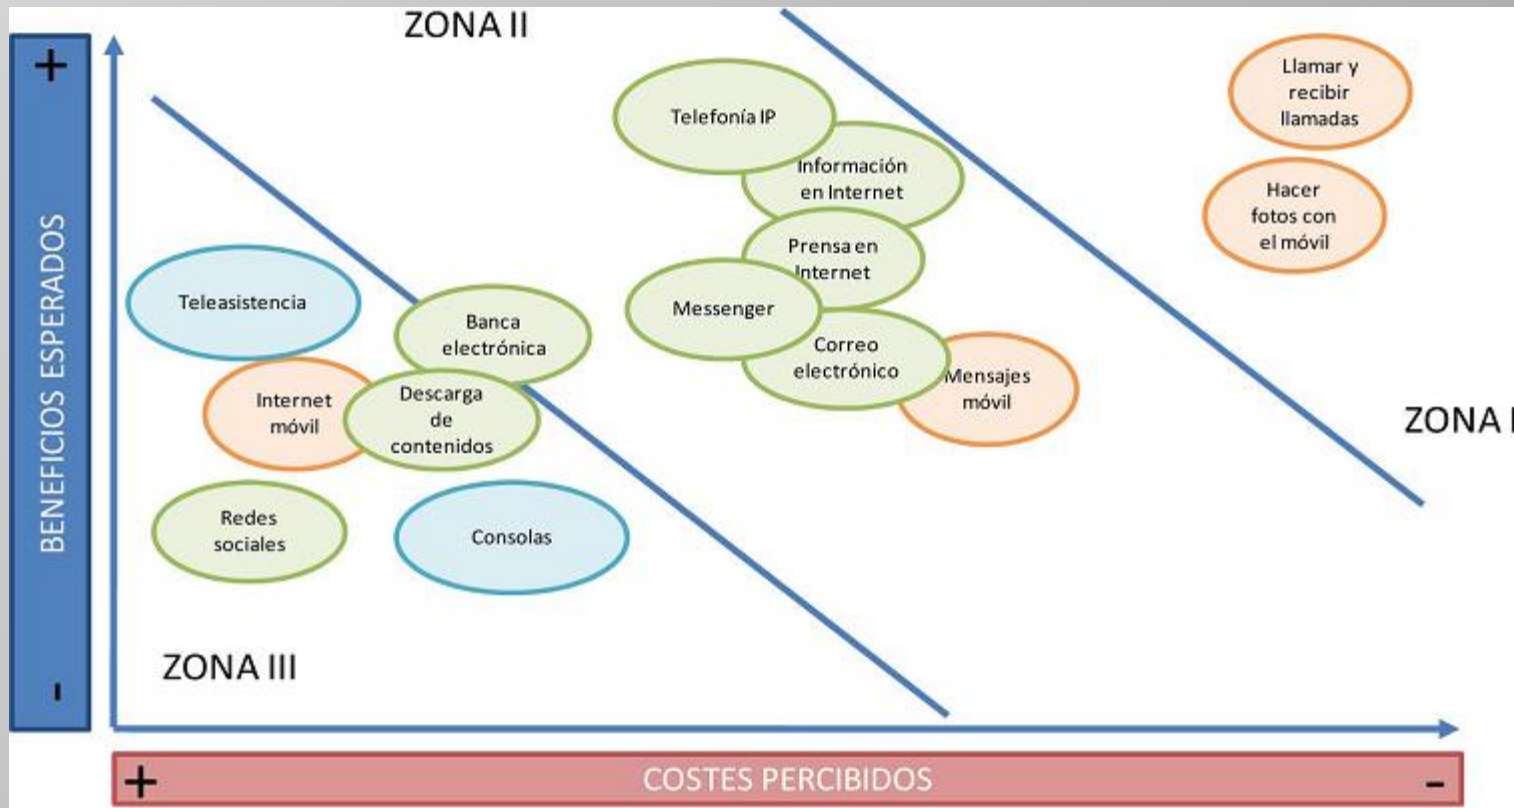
ZONA II

+

BENEFICIOS ESPERADOS

-

Telefonía IP

Información en Internet

Prensa en Internet

Messenger

Correo electrónico

Mensajes móvil

Llamar y recibir llamadas

Hacer fotos con el móvil

Teleasistencia

Banca electrónica

Internet móvil

Descarga de contenidos

Redes sociales

Consolas

ZONA III

ZONA I

+

COSTES PERCIBIDOS

-